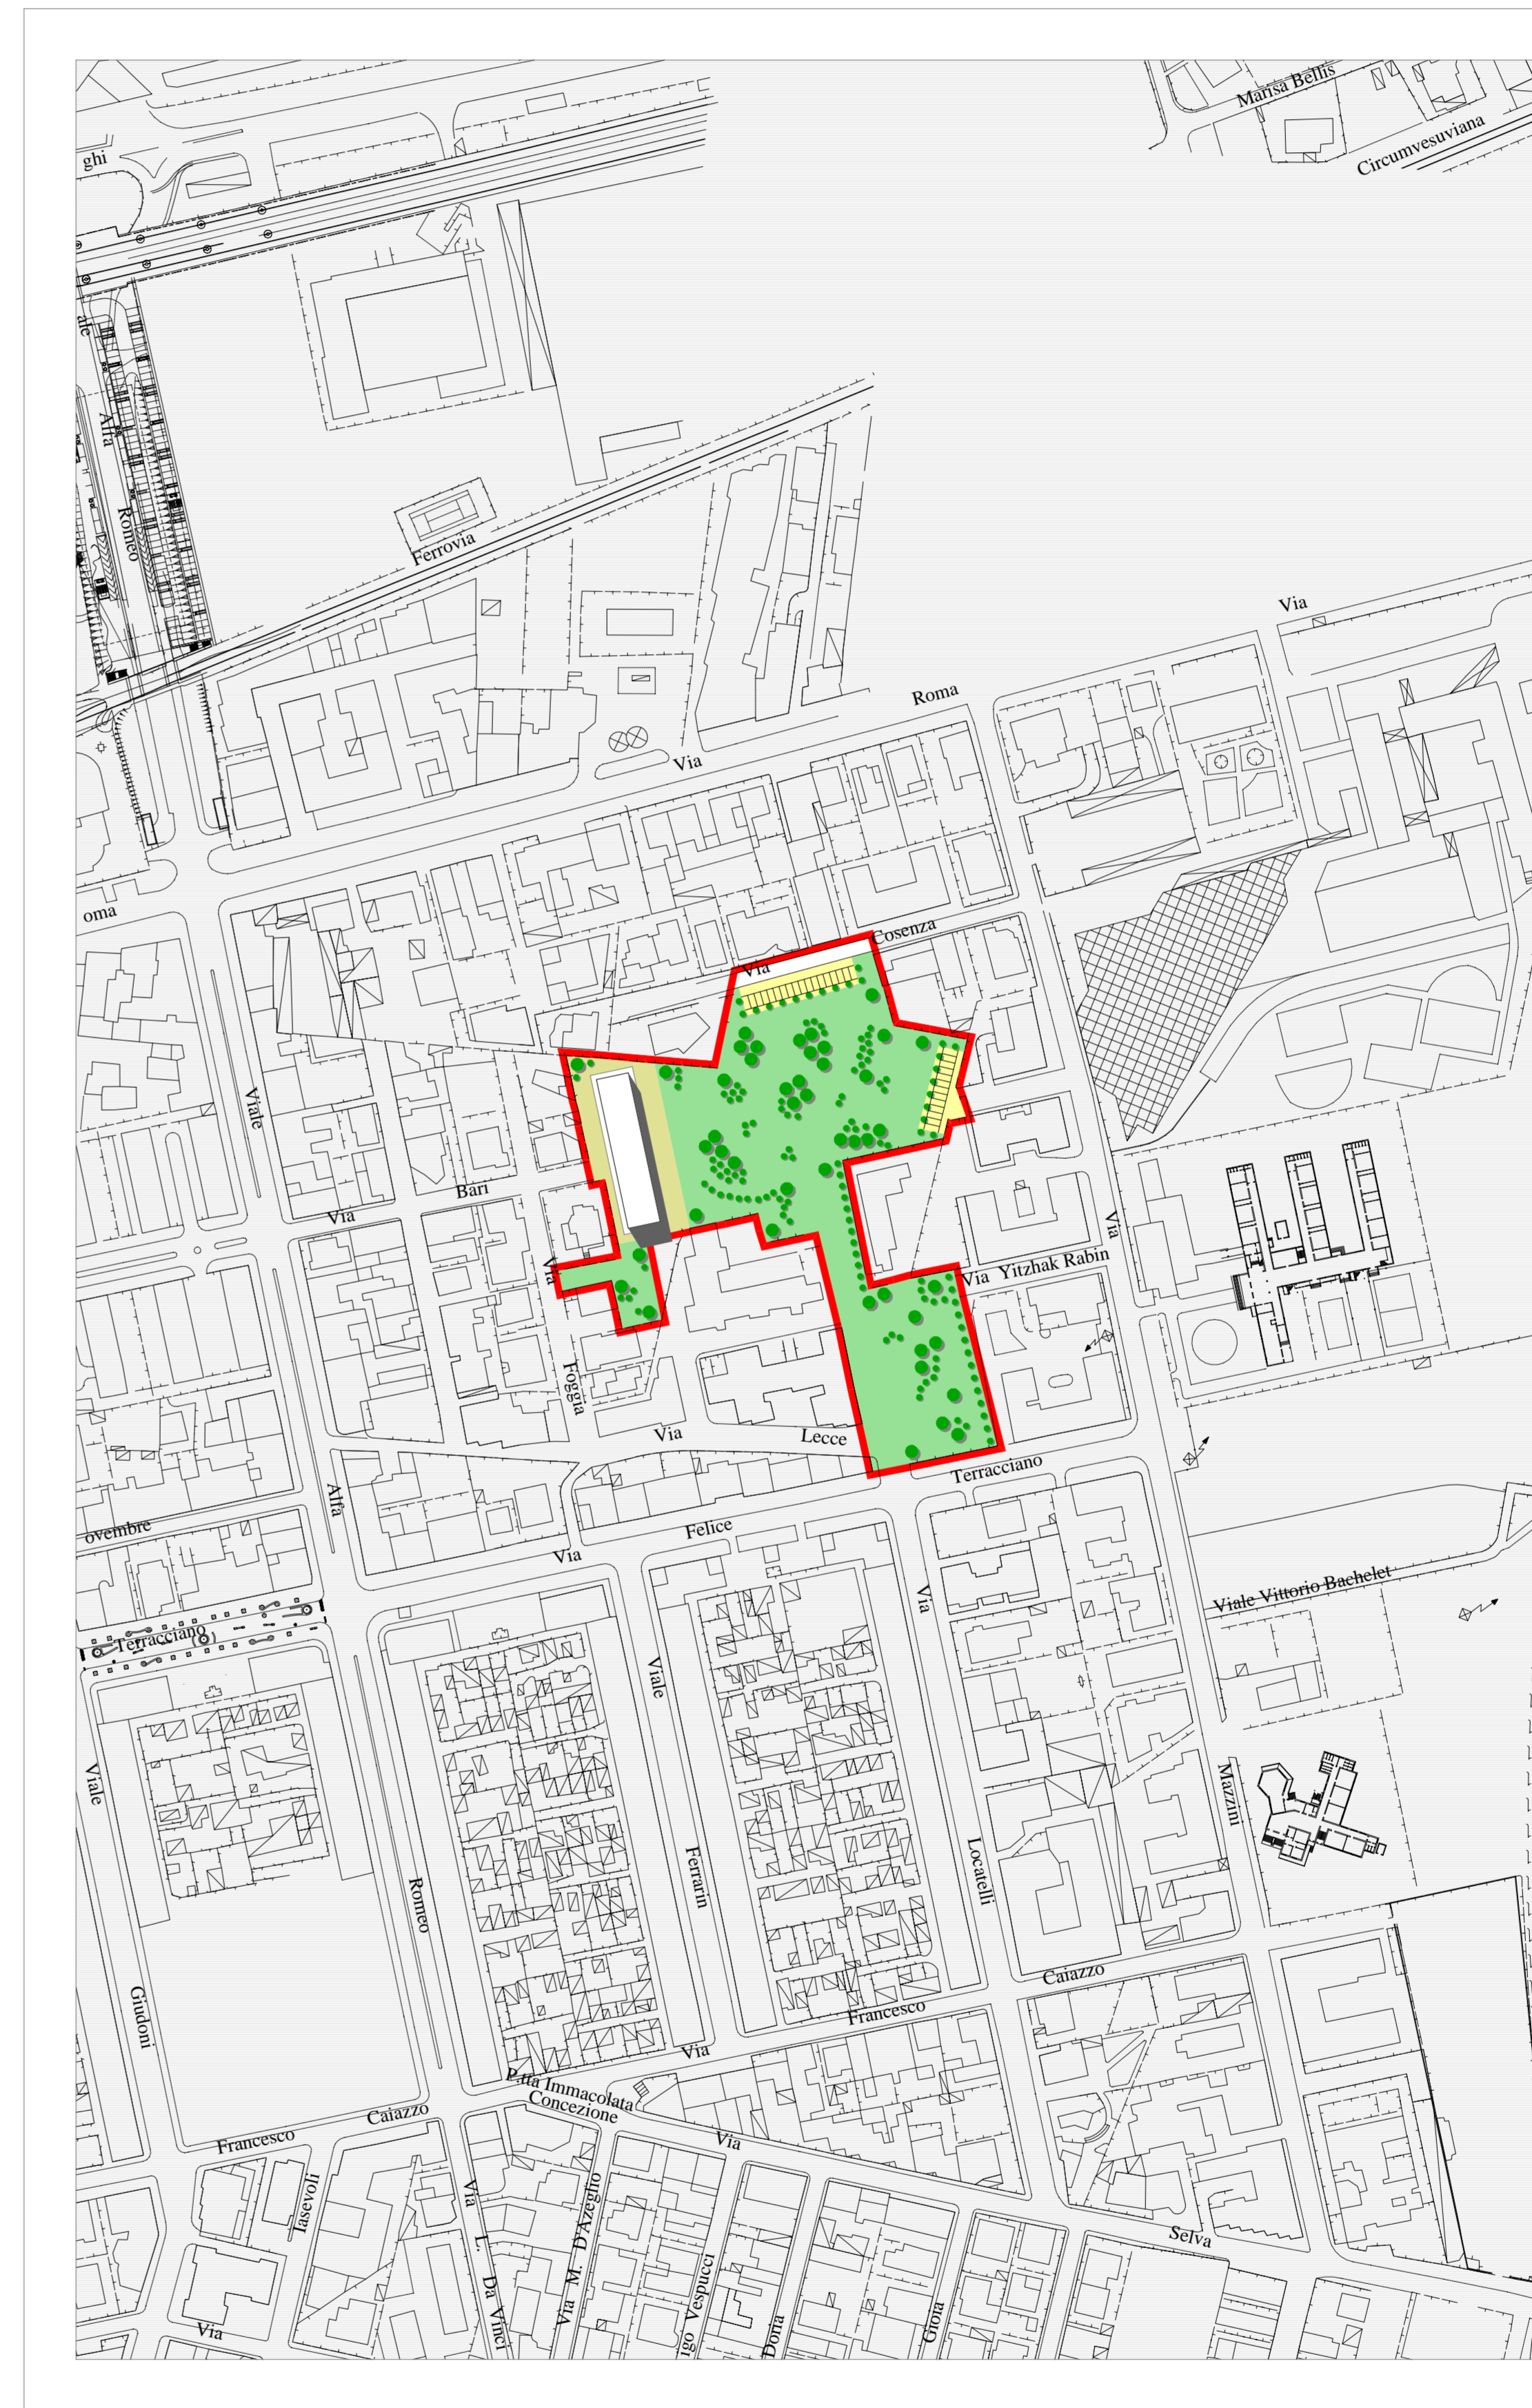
Marisa Bellis
Circumvesuviana
ghi
ale
Alfa
Romeo
Ferrovia
Via
Roma
Via
oma
Via
Cosenza
Viale
Bari
Via
Via
Via Yitzhak Rabin
Via
Foggia
Via
Lecce
Terracciano
Alfa
Felice
Via
ovembre
Viale Vittorio Bachelet
Terracciano
Viale
Via
Viale
Mazzini
Ferrarin
Locatelli
Romeo
Giudoni
Caiazzo
Francesco
Via
P.tta Immacolata Concezione
Caiazzo
Francesco
Via
Iasevoli
Via
L. Da Vinci
Via M. D'Azeglio
Via
Selva
igo Vespucci
Doria
Gioia
Via